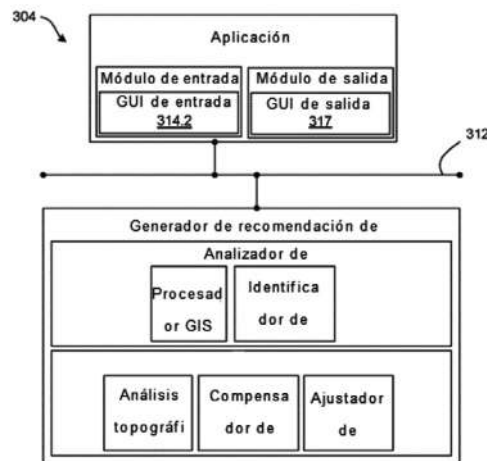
304

Aplicación

Módulo de entrada

GUI de entrada

314.2

Módulo de salida

GUI de salida

317

312

Generador de recomendación de

Analizador de

Procesador GIS

Identificador de

Análisis topográfi

Compensador de

Ajustador de